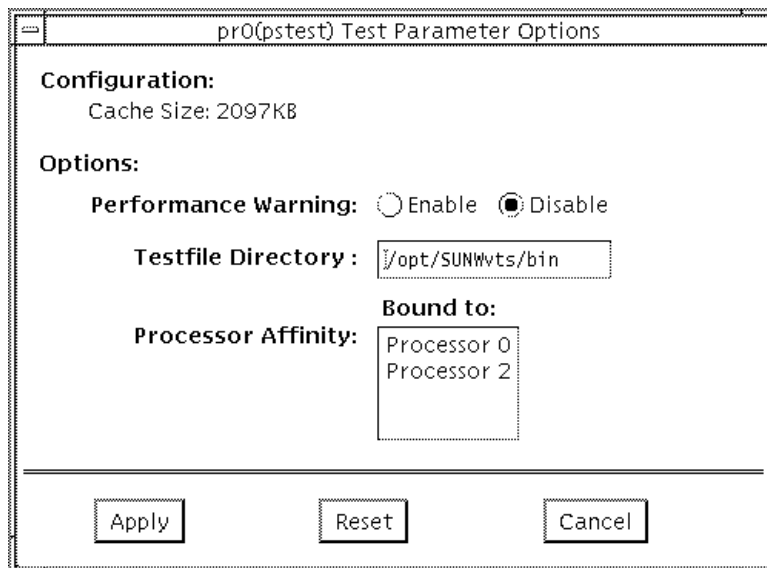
pr0(pstest) Test Parameter Options

Configuration:

Cache Size: 2097KB

Options:

Performance Warning: Enable Disable

Testfile Directory : /opt/SUNWvts/bin

Bound to:

Processor Affinity: Processor 0 Processor 2

Apply Reset Cancel